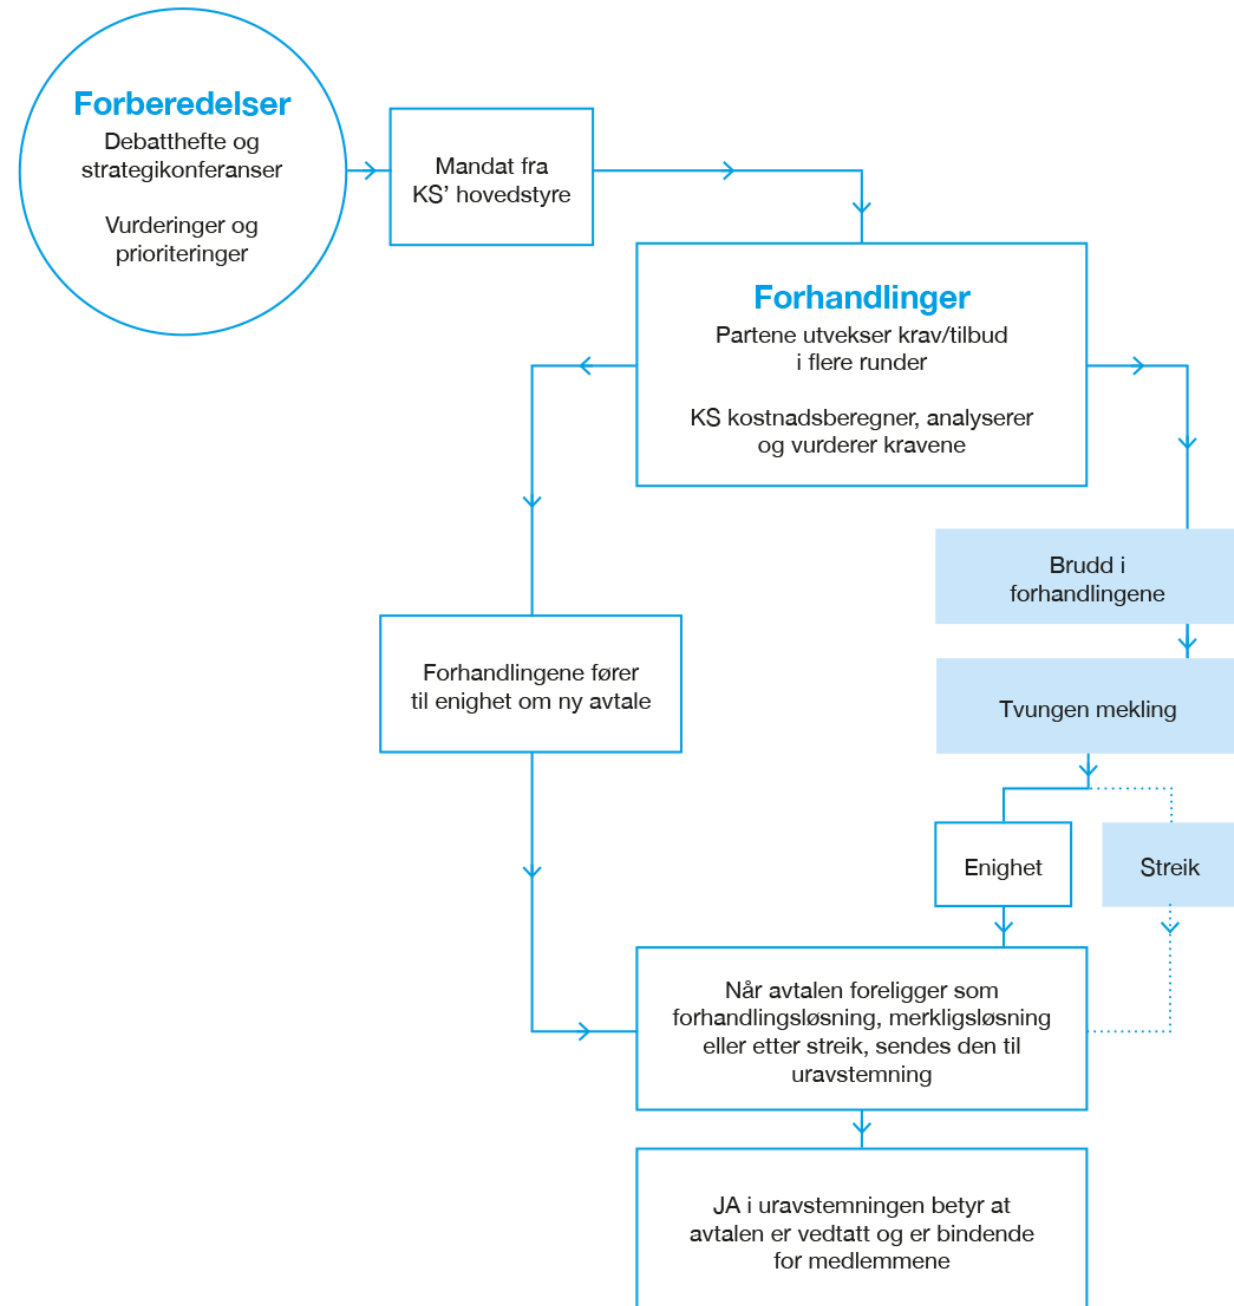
Forberedelser
Debatthefte og strategikonferanser

Vurderinger og prioriteringer

Mandat fra KS' hovedstyre

Forhandlinger
Partene utvekser krav/tilbud i flere runder

KS kostnadsberegner, analyserer og vurderer kravene

Brudd i forhandlingene

Tvungen mekling

Forhandlingene fører til enighet om ny avtale

Enighet

Streik

Når avtalen foreligger som forhandlingsløsning, merkligsløsning eller etter streik, sendes den til uravstemning

JA i uravstemningen betyr at avtalen er vedtatt og er bindende for medlemmene